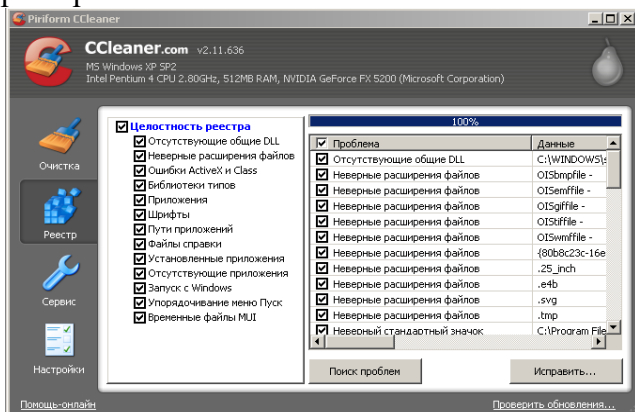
Piriform CCleaner

CCleaner.com v2.11.636
MS Windows XP SP2
Intel Pentium 4 CPU 2.80GHz, 512MB RAM, NVIDIA GeForce FX 5200 (Microsoft Corporation)

Очистка
Реестр
Сервис
Настройки

Целостность реестра
Отсутствующие общие DLL
Неверные расширения файлов
Ошибки ActiveX и Class
Библиотеки типов
Приложения
Шрифты
Пути приложений
Файлы справки
Установленные приложения
Отсутствующие приложения
Запуск с Windows
Упорядочивание меню Пуск
Временные файлы MUI

100%

| Проблема | Данные |
|---|---|
| Отсутствующие общие DLL | C:\WINDOWS\s |
| Неверные расширения файлов | OISbmpfile - |
| Неверные расширения файлов | OISemffile - |
| Неверные расширения файлов | OISgiffile - |
| Неверные расширения файлов | OIStiffile - |
| Неверные расширения файлов | OISwmffile - |
| Неверные расширения файлов | {80b8c23c-16e |
| Неверные расширения файлов | .25_inch |
| Неверные расширения файлов | .e4b |
| Неверные расширения файлов | .svg |
| Неверные расширения файлов | .tmp |
| Неверный стандартный значок | C:\Program File |

Поиск проблем
Исправить...

Помощь-онлайн
Проверить обновления...